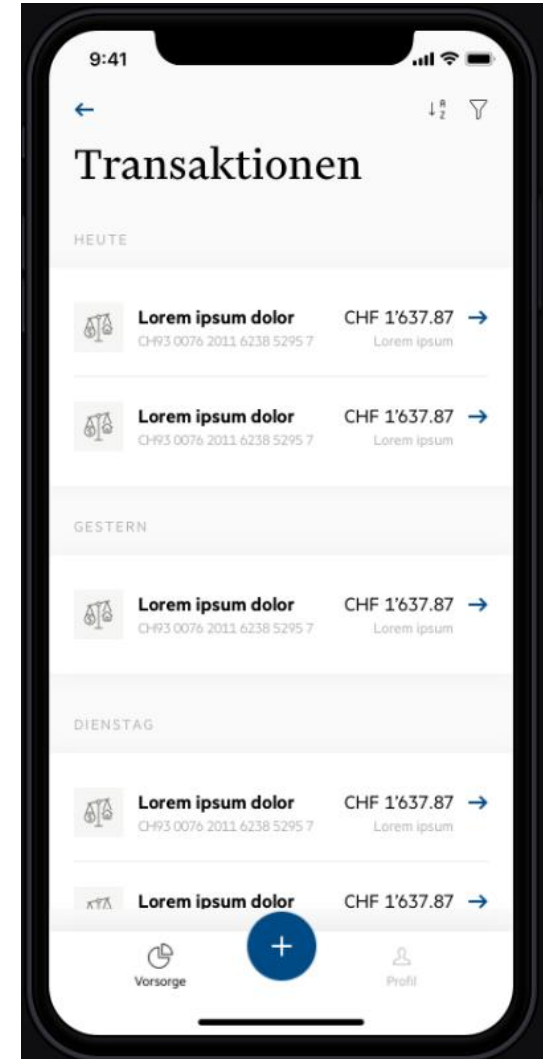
9:41

←

Transaktionen

HEUTE

Lorem ipsum dolor
CH93 0076 2011 6238 5295 7
CHF 1'637.87 →
Lorem ipsum

Lorem ipsum dolor
CH93 0076 2011 6238 5295 7
CHF 1'637.87 →
Lorem ipsum

GESTERN

Lorem ipsum dolor
CH93 0076 2011 6238 5295 7
CHF 1'637.87 →
Lorem ipsum

DIENSTAG

Lorem ipsum dolor
CH93 0076 2011 6238 5295 7
CHF 1'637.87 →
Lorem ipsum

Lorem ipsum dolor
CHF 1'637.87 →

Vorsorge
+
Profil